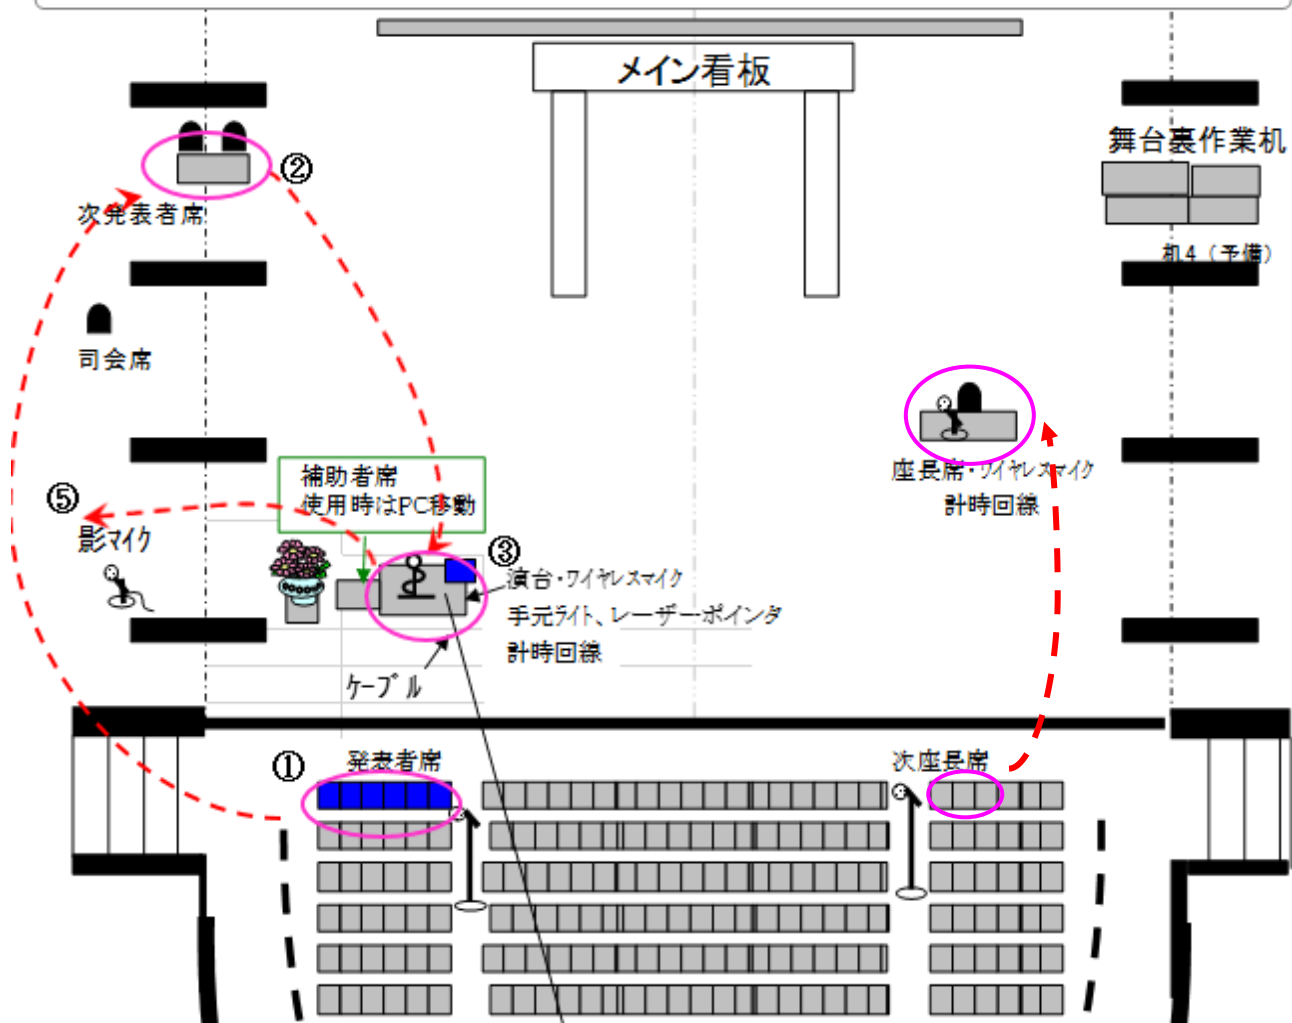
メイン看板

舞台裏作業机

机4（予備）

②

次発表者席

司会席

座長席・ワイヤレスマイク
計時回線

補助者席
使用時はPC移動

⑤

影マイク

③

演台・ワイヤレスマイク
手元ライト、レーザーポインタ
計時回線

ケーブル

①

発表者席

次座長席